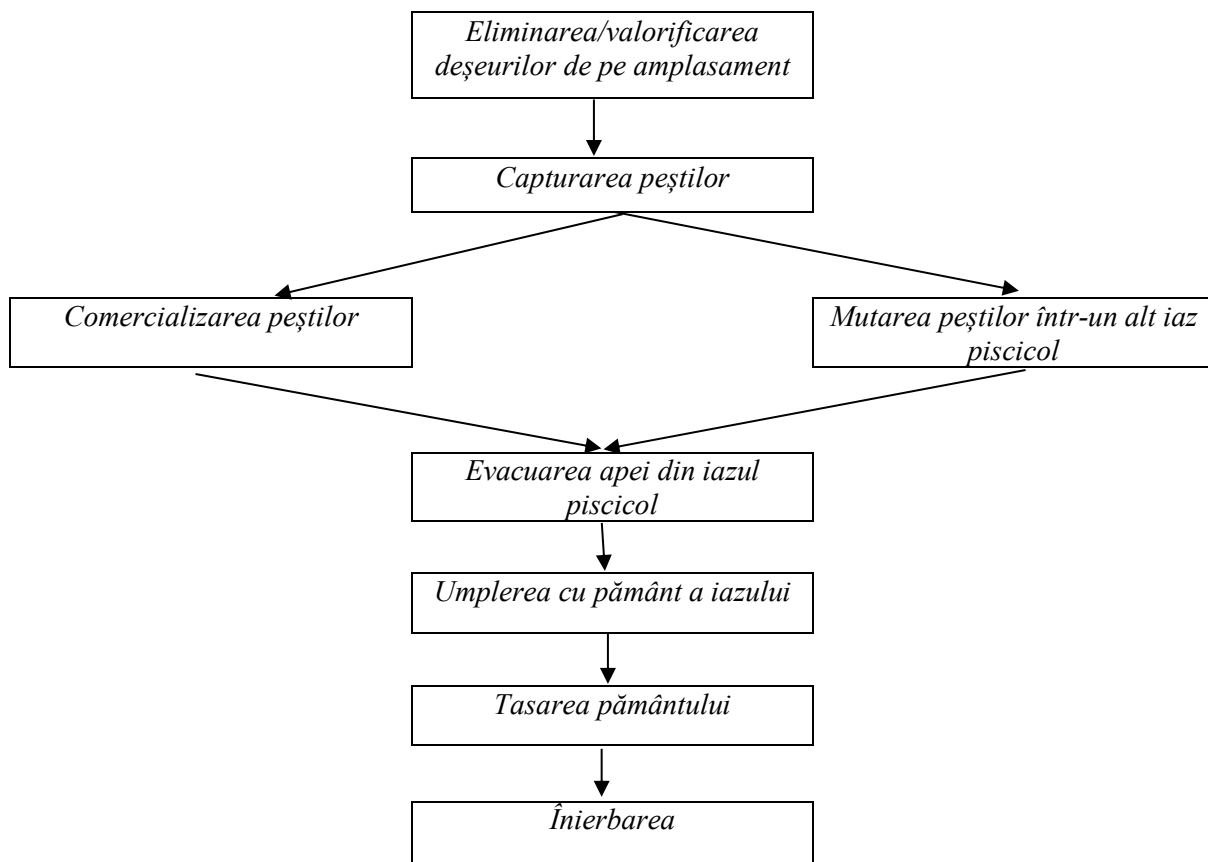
Eliminarea/valorificarea deşeurilor de pe amplasament

Capturarea peştilor

Comercializarea peştilor

Mutarea peştilor într-un alt iaz piscicol

Evacuarea apei din iazul piscicol

Umplerea cu pământ a iazului

Tasarea pământului

Înierbarea